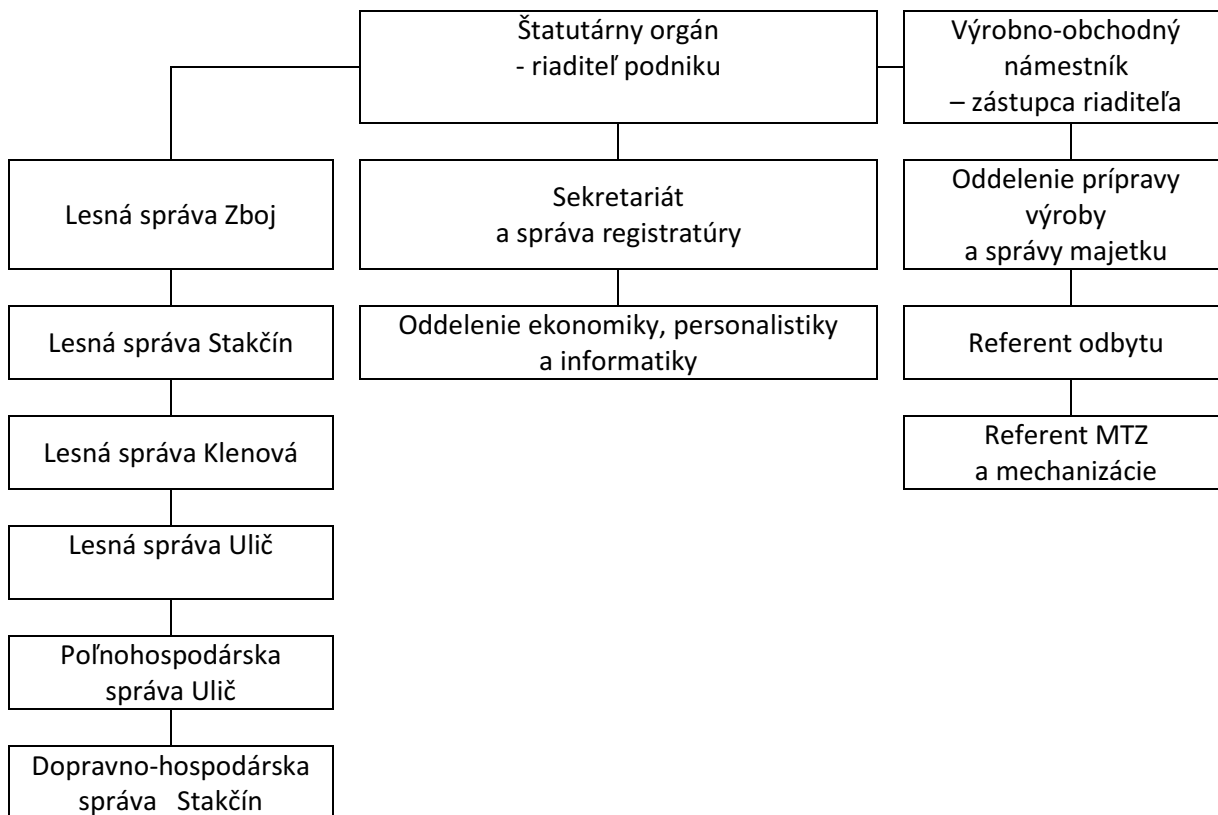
Štatutárny orgán
- riaditeľ podniku

Výrobno-obchodný námestník
– zástupca riaditeľa

Lesná správa Zboj

Sekretariát
a správa registratúry

Oddelenie prípravy výroby
a správy majetku

Lesná správa Stakčín

Oddelenie ekonomiky, personalistiky
a informatiky

Referent odbytu

Lesná správa Klenová

Referent MTZ
a mechanizácie

Lesná správa Ulič

Poľnohospodárska
správa Ulič

Dopravno-hospodárska
správa Stakčín